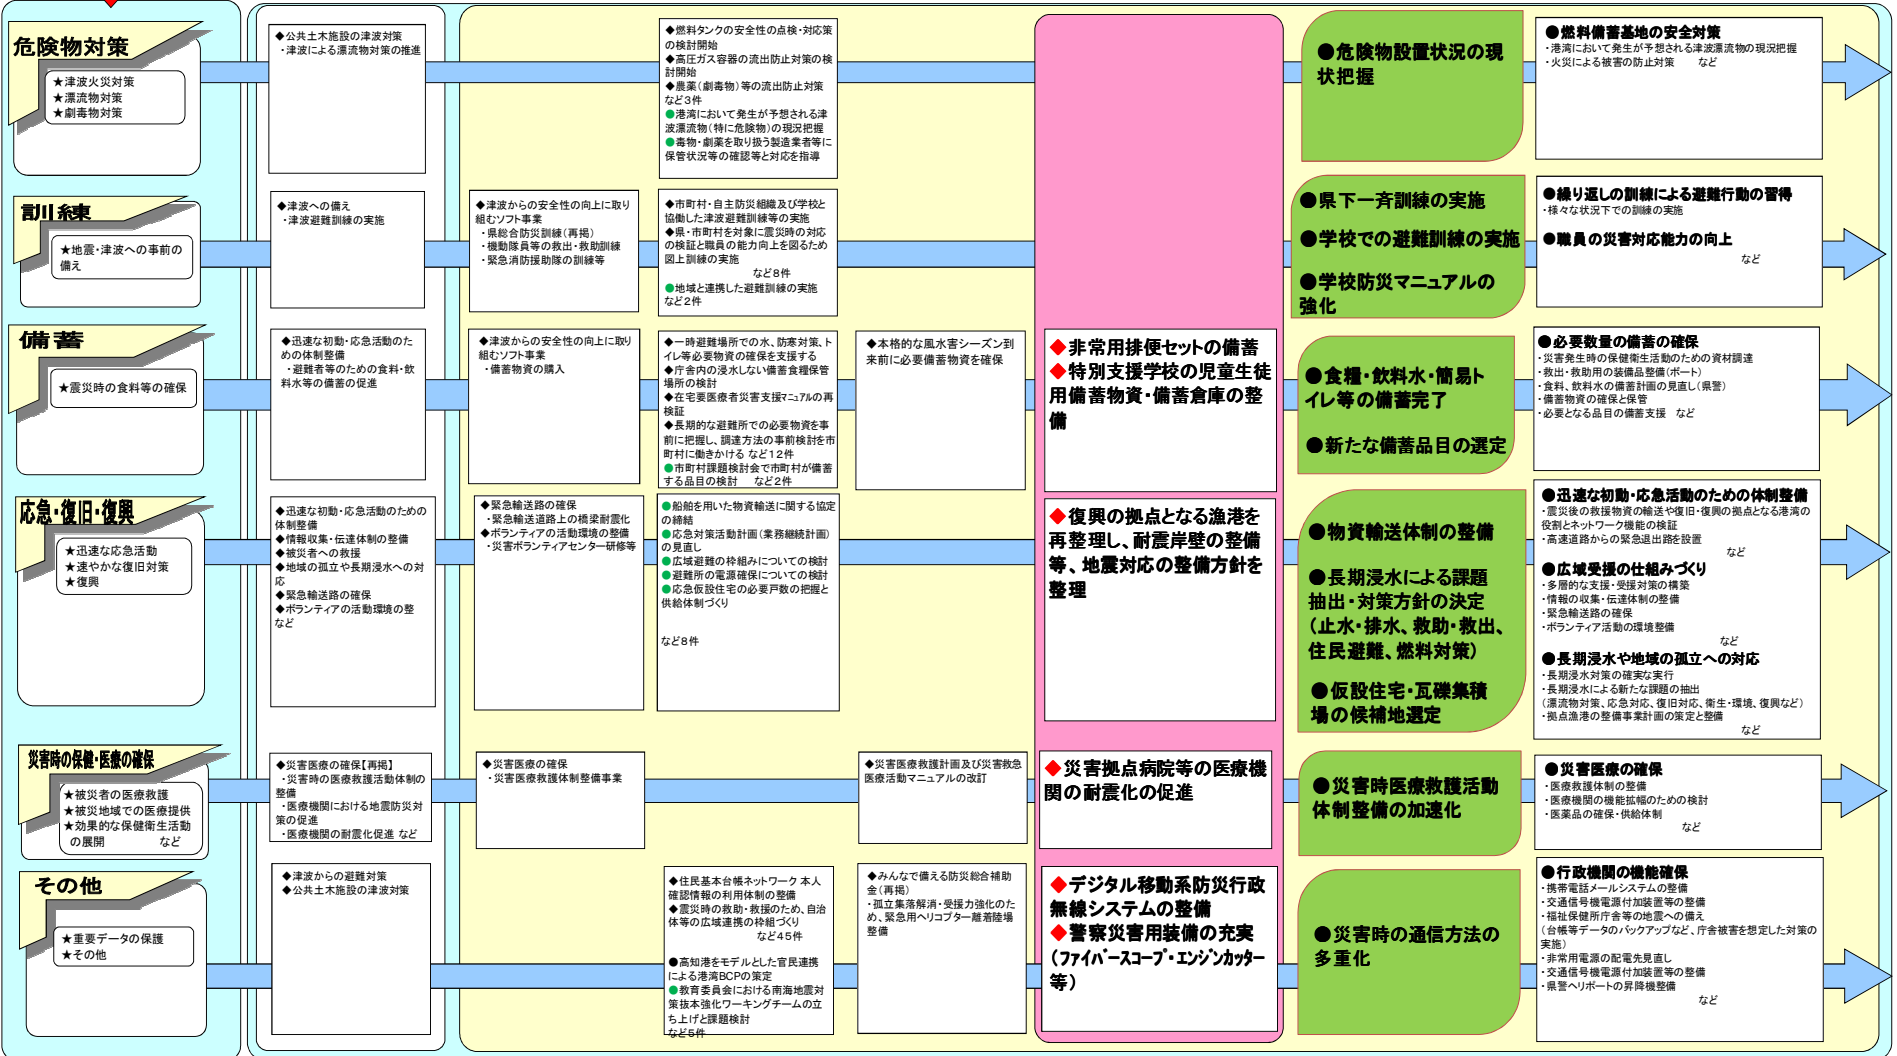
危険物対策
★津波火災対策
★漂流物対策
★劇毒物対策

◆公共土木施設の津波対策
・津波による漂流物対策の推進

◆燃料タンクの安全性の点検・対応策の検討開始
◆高圧ガス容器の流出防止対策の検討開始
◆農薬（劇毒物）等の流出防止対策など3件
●港湾において発生が予想される津波漂流物（特に危険物）の現況把握
●毒物・劇薬を取り扱う製造業者等に保管状況等の確認等と対応を指導

●危険物設置状況の現状把握

●燃料備蓄基地の安全対策
・港湾において発生が予想される津波漂流物の現況把握
・火災による被害の防止対策　など

訓練
★地震・津波への事前の備え

◆津波への備え
・津波避難訓練の実施

◆津波からの安全性の向上に取り組むソフト事業
・県総合防災訓練（再掲）
・機動隊員等の救出・救助訓練
・緊急消防援助隊の訓練等

◆市町村・自主防災組織及び学校と協働した津波避難訓練等の実施
◆県・市町村を対象に震災時の対応の検証と職員の能力向上を図るための図上訓練の実施
など8件
●地域と連携した避難訓練の実施
など2件

●県下一斉訓練の実施
●学校での避難訓練の実施
●学校防災マニュアルの強化

●繰り返しの訓練による避難行動の習得
・様々な状況下での訓練の実施
●職員の災害対応能力の向上
など

備蓄
★震災時の食料等の確保

◆迅速な初動・応急活動のための体制整備
・避難者等のための食料・飲料水等の備蓄の促進

◆津波からの安全性の向上に取り組むソフト事業
・備蓄物資の購入

◆一時避難場所での水、防寒対策、トイレ等必要物資の確保を支援する
◆庁舎内の浸水しない備蓄食糧保管場所の検討
◆在宅要医療者災害支援マニュアルの再検証
◆長期的な避難所での必要物資を事前に把握し、調達方法の事前検討を市町村に働きかける など12件
●市町村課題検討会で市町村が備蓄する品目の検討　など2件

◆本格的な風水害シーズン到来前に必要備蓄物資を確保

◆非常用排便セットの備蓄
◆特別支援学校の児童生徒用備蓄物資・備蓄倉庫の整備

●食糧・飲料水・簡易トイレ等の備蓄完了
●新たな備蓄品目の選定

●必要数量の備蓄の確保
・災害発生時の保健衛生活動のための資材調達
・救出・救助用の装備品整備（ボート）
・食料、飲料水の備蓄計画の見直し（県警）
・備蓄物資の確保と保管
・必要となる品目の備蓄支援　など

応急・復旧・復興
★迅速な応急活動
★速やかな復旧対策
★復興

◆迅速な初動・応急活動のための体制整備
◆情報収集・伝達体制の整備
◆被災者への救援
◆地域の孤立や長期浸水への対応
◆緊急輸送路の確保
◆ボランティアの活動環境の整
など

◆緊急輸送路の確保
・緊急輸送道路上の橋梁耐震化
◆ボランティアの活動環境の整備
・災害ボランティアセンター研修等

●船舶を用いた物資輸送に関する協定の締結
●応急対策活動計画（業務継続計画）の見直し
●広域避難の枠組みについての検討
●避難所の電源確保についての検討
●応急仮設住宅の必要戸数の把握と供給体制づくり
など8件

◆復興の拠点となる漁港を再整理し、耐震岸壁の整備等、地震対応の整備方針を整理

●物資輸送体制の整備
●長期浸水による課題抽出・対策方針の決定（止水・排水、救助・救出、住民避難、燃料対策）
●仮設住宅・瓦礫集積場の候補地選定

●迅速な初動・応急活動のための体制整備
・震災後の救援物資輸送や復旧・復興の拠点となる港湾の役割とネットワーク機能の検証
・高速道路からの緊急退出路設置
など
●広域受援の仕組みづくり
・多層的な支援・受援対策の構築
・情報の収集・伝達体制の整備
・緊急輸送路の確保
・ボランティア活動の環境整備
など
●長期浸水や地域の孤立への対応
・長期浸水対策の確実な実行
・長期浸水による新たな課題の抽出
（漂流物対策、応急対応、復旧対応、衛生・環境、復興など）
・拠点漁港の整備事業計画の策定と整備
など

災害時の保健・医療の確保
★被災者の医療救護
★被災地域での医療提供
★効果的な保健衛生活動の展開　など

◆災害医療の確保【再掲】
・災害時の医療救護活動体制の整備
・医療機関における地震防災対策の促進
・医療機関の耐震化促進 など

◆災害医療の確保
・災害医療救護体制整備事業

◆災害医療救護計画及び災害救急医療活動マニュアルの改訂

◆災害拠点病院等の医療機関の耐震化の促進

●災害時医療救護活動体制整備の加速化

●災害医療の確保
・医療救護体制の整備
・医療機関の機能拡幅のための検討
・医薬品の確保・供給体制
など

その他
★重要データの保護
★その他

◆津波からの避難対策
◆公共土木施設の津波対策

◆住民基本台帳ネットワーク 本人確認情報の利用体制の整備
◆震災時の救助・救援のため、自治体等の広域連携の枠組づくり
など45件
●高知港をモデルとした官民連携による港湾BCPの策定
●教育委員会における南海地震対策抜本強化ワーキングチームの立ち上げと課題検討
など5件

◆みんなで備える防災総合補助金（再掲）
・孤立集落解消・受援力強化のため、緊急用ヘリコプター離着陸場整備

◆デジタル移動系防災行政無線システムの整備
◆警察災害用装備の充実（ﾌｧｲﾊﾞｰｽｺｰﾌﾟ･ｴﾝｼﾞﾝｶｯﾀｰ等）

●災害時の通信方法の多重化

●行政機関の機能確保
・携帯電話メールシステムの整備
・交通信号機電源付加装置等の整備
・福祉保健所庁舎等の地震への備え
（台帳等データのバックアップなど、庁舎被害を想定した対策の実施）
・非常用電源の配電先見直し
・交通信号機電源付加装置等の整備
・県警ヘリポートの昇降機整備
など